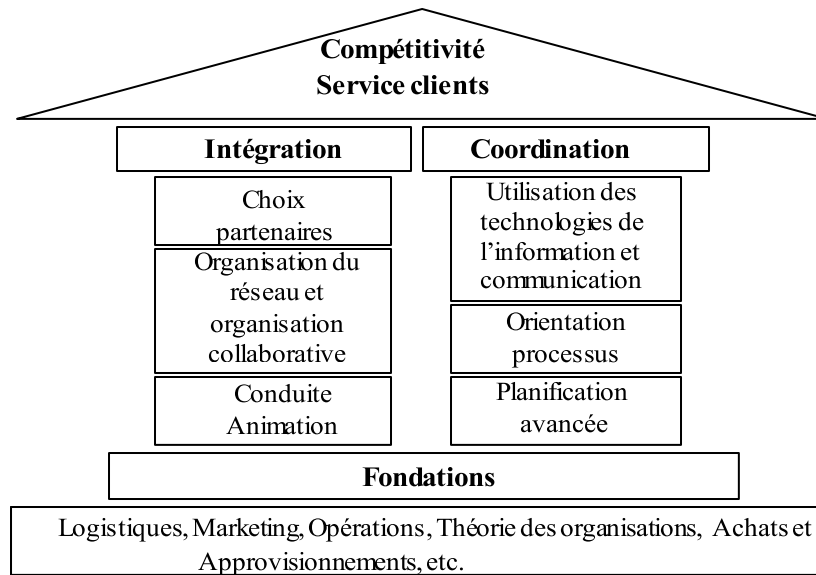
Compétitivité
Service clients

Intégration

Coordination

Choix partenaires

Organisation du réseau et organisation collaborative

Conduite Animation

Utilisation des technologies de l'information et communication

Orientation processus

Planification avancée

Fondations

Logistiques, Marketing, Opérations, Théorie des organisations, Achats et Approvisionnements, etc.